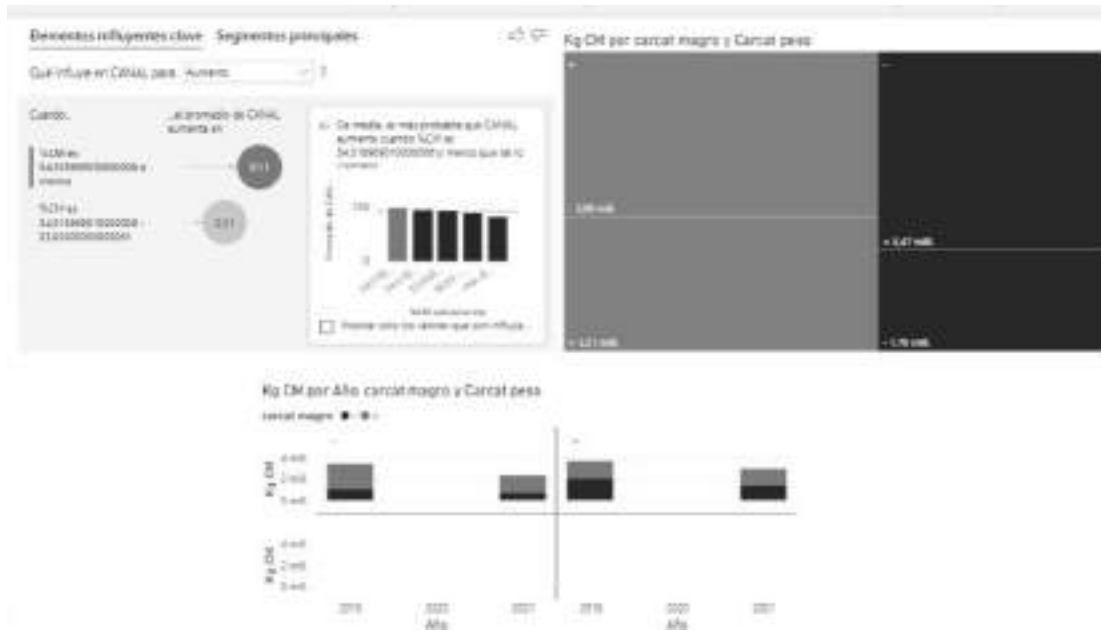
Elementos influyentes clave Segmentos principales

Qué influye en CANAL para Aumento

Cuando...

...el promedio de CANAL aumenta en

%CM es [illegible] o menos

0.11

%CM es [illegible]

0.01

En media, es más probable que CANAL aumente cuando %CM es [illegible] o menos que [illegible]

100

0

Mostrar solo los valores que son influyentes

Kg CM por carcat magro y Carcat peso

2,09 mill.

1,21 mill.

0,47 mill.

1,70 mill.

Kg CM por Año, carcat magro y Carcat peso

carcat magro

Kg CM

4 mill.

2 mill.

0 mill.

Kg CM

4 mill.

2 mill.

0 mill.

2019

2020

2021

2019

2020

2021

Año

Año